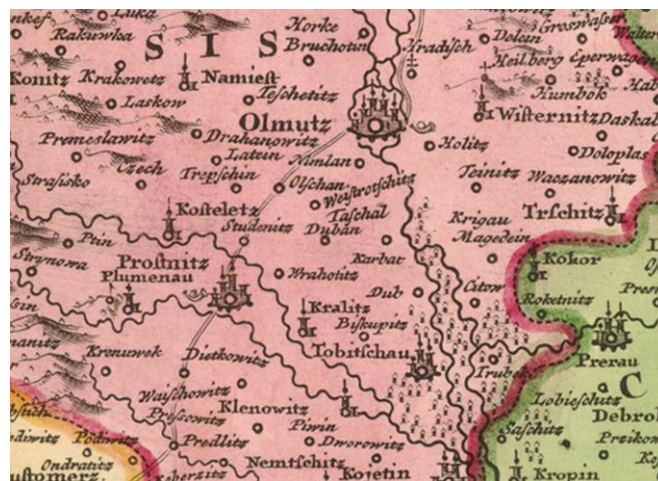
Lutka
Rakuwka
S I S
Korke
Bruchotin
Hradisch
Grosswasser
Walter
Konitz
Krakowetz
Namiest
Dolein
Heilberg
Eperwagen
Laskow
Teschetitz
Kumbok
Mab
Premeslawitz
Olmutz
Wisternitz
Daskal
Drahanowitz
Holitz
Czech
Latein
Nimlan
Dologlas
Strasisko
Tregschin
Olschan
Weystrotschitz
Teinitz
Waczanowitz
Kosteletz
Taschal
Trschitz
Studenitz
Duban
Krigau
Ptin
Magedein
Stynoma
Prosnitz
Plumenau
Karbat
Kokor
Wrahotitz
Citow
Dub
Roketnitz
Kralitz
Biskupitz
Krenuwek
Dietkowitz
Tobitschau
Prerau
Trubek
C
Waischowitz
Lobieschutz
Prescowitz
Klenowitz
Debrol
Sascheitz
Preikon
Podiwitz
Predlitz
Pivin
Dworowitz
Ondratitz
Nemtschitz
Kojetin
Kropin
Kotomerz